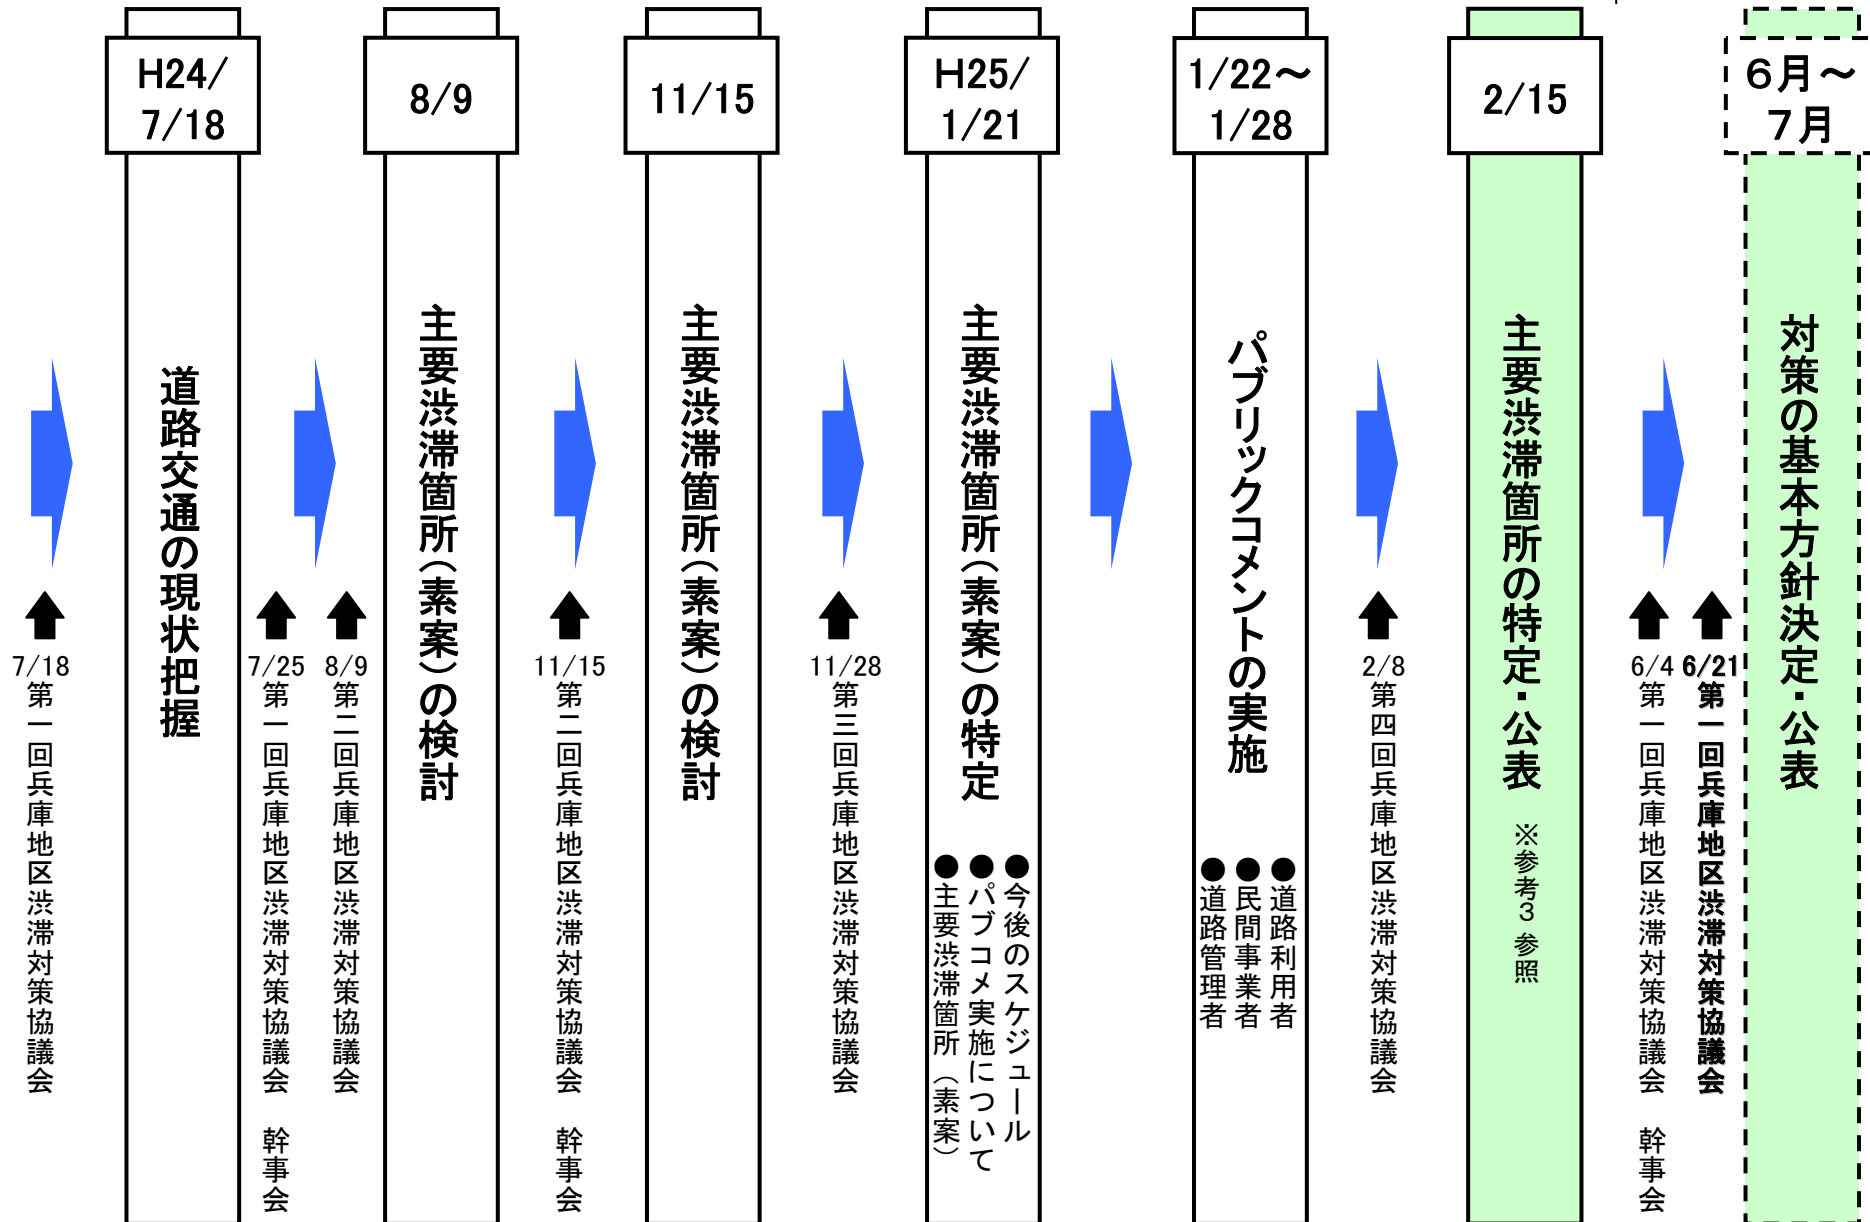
7/18
第一回兵庫地区渋滞対策協議会

H24/
7/18

道路交通の現状把握

7/25
第一回兵庫地区渋滞対策協議会 幹事会

8/9
第二回兵庫地区渋滞対策協議会

8/9

主要渋滞箇所（素案）の検討

11/15
第二回兵庫地区渋滞対策協議会 幹事会

11/15

主要渋滞箇所（素案）の検討

11/28
第三回兵庫地区渋滞対策協議会

H25/
1/21

主要渋滞箇所（素案）の特定

●今後のスケジュール
●パブコメ実施について
●主要渋滞箇所（素案）

1/22～
1/28

パブリックコメントの実施

●道路利用者
●民間事業者
●道路管理者

2/8
第四回兵庫地区渋滞対策協議会

2/15

主要渋滞箇所の特定・公表

※参考3 参照

6/4
第一回兵庫地区渋滞対策協議会 幹事会

6/21
第一回兵庫地区渋滞対策協議会

6月～
7月

対策の基本方針決定・公表